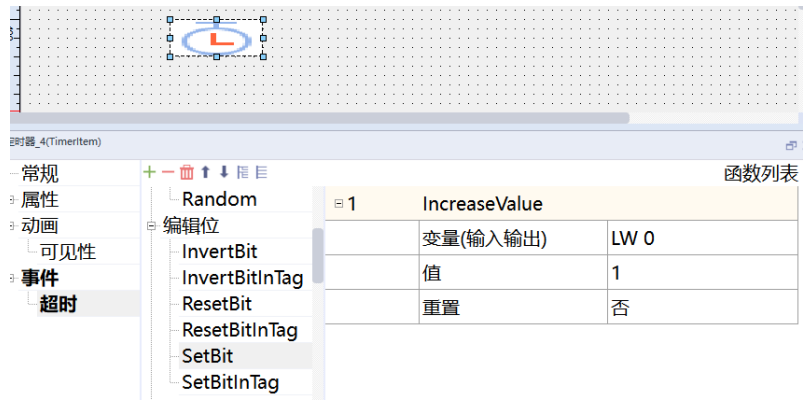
定时器_4(TimerItem)

常规
属性
动画
可见性
事件
超时

+ −
Random
编辑位
InvertBit
InvertBitInTag
ResetBit
ResetBitInTag
SetBit
SetBitInTag

函数列表

| 1 | IncreaseValue |
|---|---|
| 变量(输入输出) | LW 0 |
| 值 | 1 |
| 重置 | 否 |